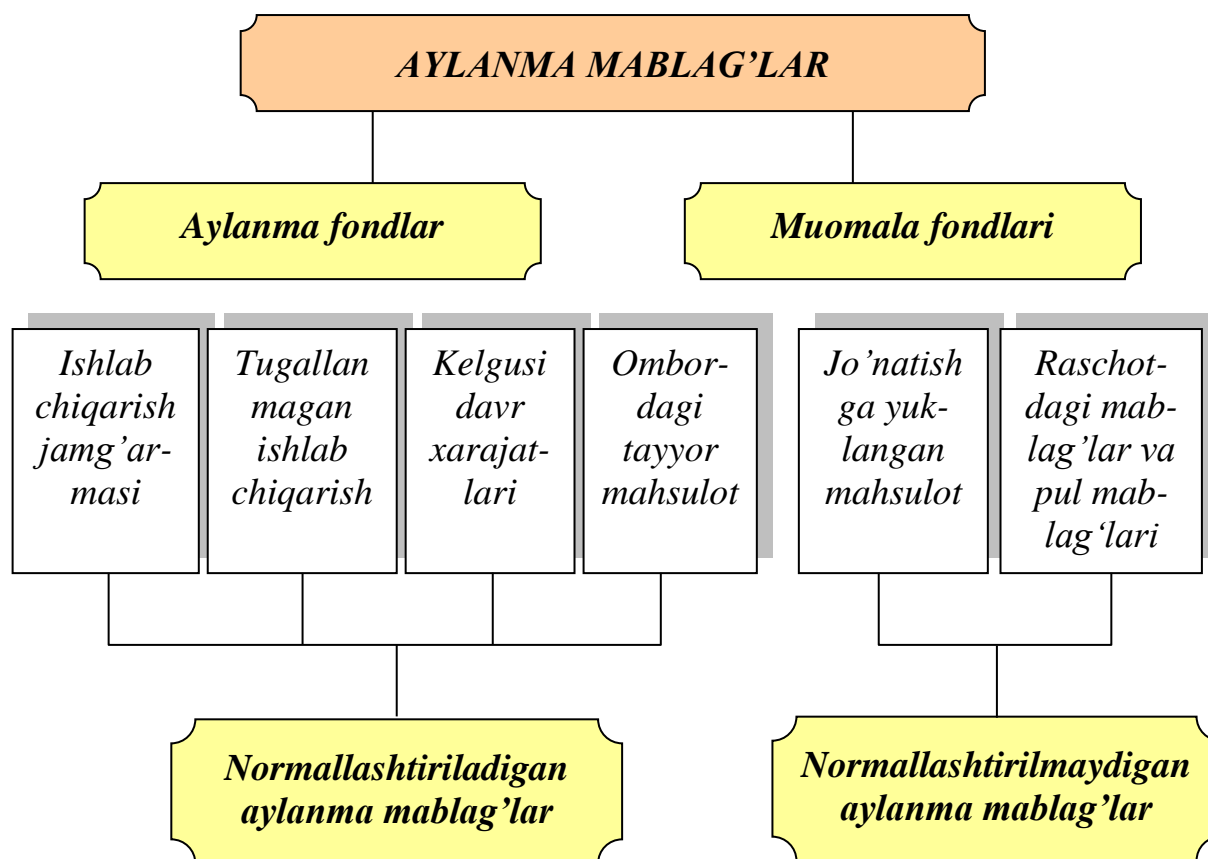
AYLANMA MABLAG'LAR

Aylanma fondlar

Muomala fondlari

Ishlab chiqarish jamg'armasi

Tugallanmagan ishlab chiqarish

Kelgusi davr xarajatlari

Ombordagi tayyor mahsulot

Jo'natishga yuklangan mahsulot

Raschotdagi mablag'lar va pul mablag'lari

Normallashtiriladigan aylanma mablag'lar

Normallashtirilmaydigan aylanma mablag'lar